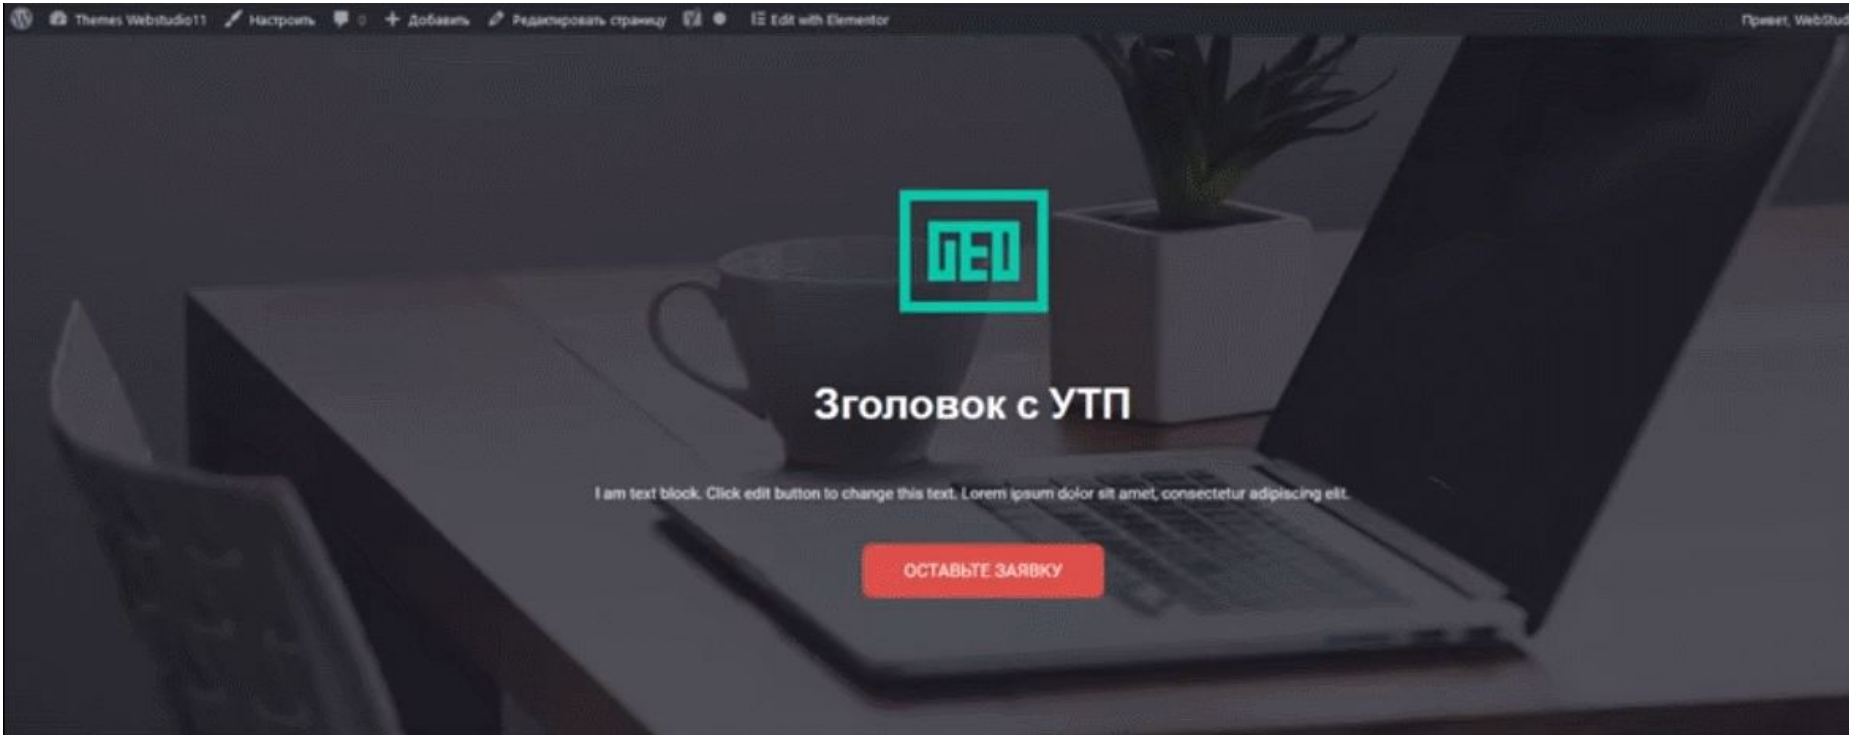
Themes Webstudio11 Настроить 0 Добавить Редактировать страницу Edit with Elementor Привет, WebStud

GEO

Зголовок с УТП

I am text block. Click edit button to change this text. Lorem ipsum dolor sit amet, consectetur adipiscing elit.

ОСТАВЬТЕ ЗАЯВКУ